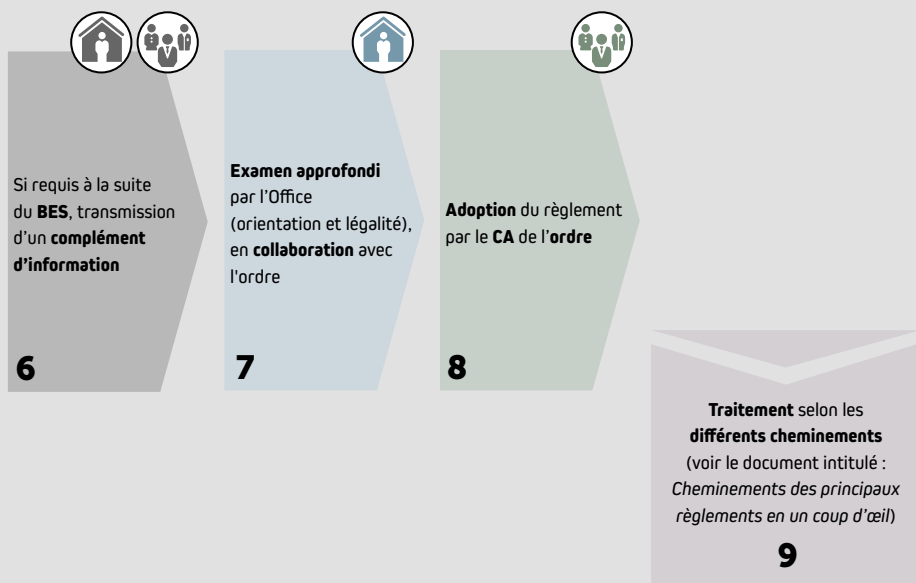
Si requis à la suite du BES, transmission d'un complément d'information

6

Examen approfondi par l'Office (orientation et légalité), en collaboration avec l'ordre

7

Adoption du règlement par le CA de l'ordre

8

Traitement selon les différents cheminements (voir le document intitulé : Cheminements des principaux règlements en un coup d'œil)

9